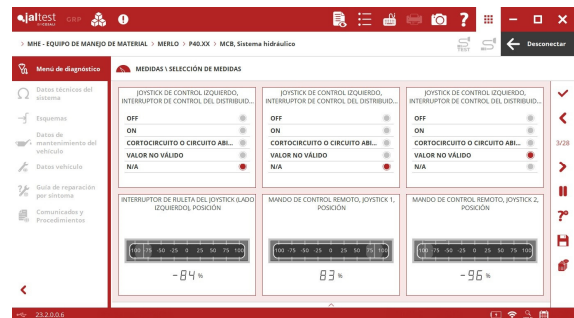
jaltest GRP

> MHE - EQUIPO DE MANEJO DE MATERIAL > MERLO > P40.XX > MCB, Sistema hidráulico

TEST

Desconectar

Menú de diagnóstico

Datos técnicos del sistema

Esquemas

Datos de mantenimiento del vehículo

Datos vehículo

Guía de reparación por sistema

Comunicados y Procedimientos

MEDIDAS \ SELECCIÓN DE MEDIDAS

| JOYSTICK DE CONTROL IZQUIERDO, INTERRUPTOR DE CONTROL DEL DISTRIBUID... |
|---|
| OFF |
| ON |
| CORTOCIRCUITO O CIRCUITO ABI... |
| VALOR NO VÁLIDO |
| N/A |

| JOYSTICK DE CONTROL IZQUIERDO, INTERRUPTOR DE CONTROL DEL DISTRIBUID... |
|---|
| OFF |
| ON |
| CORTOCIRCUITO O CIRCUITO ABI... |
| VALOR NO VÁLIDO |
| N/A |

| JOYSTICK DE CONTROL IZQUIERDO, INTERRUPTOR DE CONTROL DEL DISTRIBUID... |
|---|
| OFF |
| ON |
| CORTOCIRCUITO O CIRCUITO ABI... |
| VALOR NO VÁLIDO |
| N/A |

INTERRUPTOR DE RULETA DEL JOYSTICK (LADO IZQUIERDO), POSICIÓN

-100 -75 -50 -25 0 25 50 75 100

-84 %

MANDO DE CONTROL REMOTO, JOYSTICK 1, POSICIÓN

-100 -75 -50 -25 0 25 50 75 100

83 %

MANDO DE CONTROL REMOTO, JOYSTICK 2, POSICIÓN

-100 -75 -50 -25 0 25 50 75 100

-96 %

3/28

23.2.0.0.6